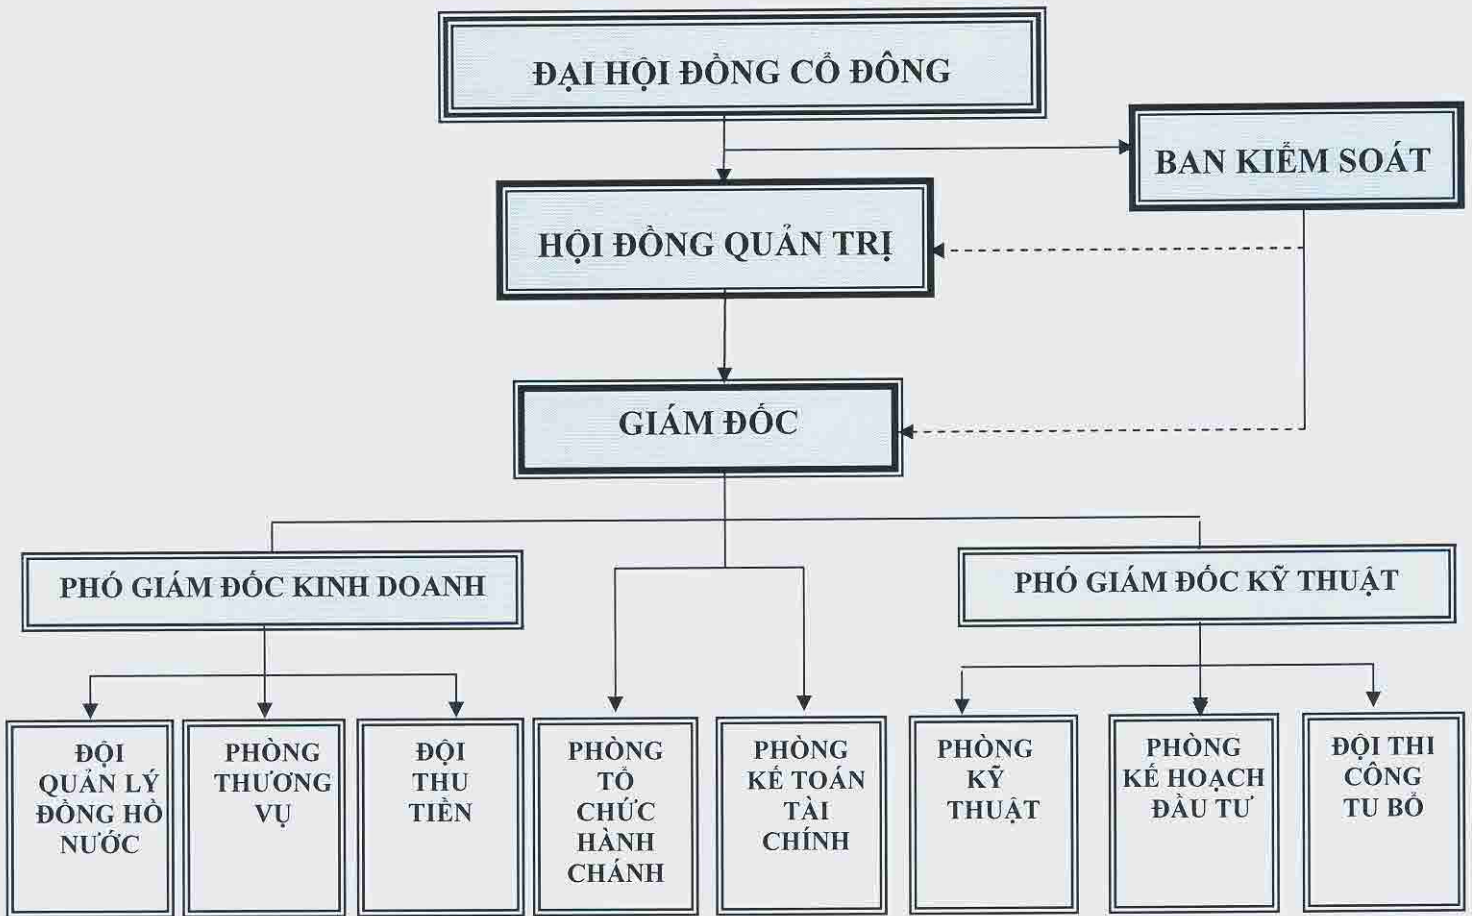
ĐẠI HỘI ĐỒNG CỔ ĐÔNG

BAN KIỂM SOÁT

HỘI ĐỒNG QUẢN TRỊ

GIÁM ĐỐC

PHÓ GIÁM ĐỐC KINH DOANH

PHÓ GIÁM ĐỐC KỸ THUẬT

ĐỘI QUẢN LÝ ĐỒNG HỒ NƯỚC

PHÒNG THƯƠNG VỤ

ĐỘI THU TIỀN

PHÒNG TỔ CHỨC HÀNH CHÁNH

PHÒNG KẾ TOÁN TÀI CHÍNH

PHÒNG KỸ THUẬT

PHÒNG KẾ HOẠCH ĐẦU TƯ

ĐỘI THI CÔNG TU BỔ